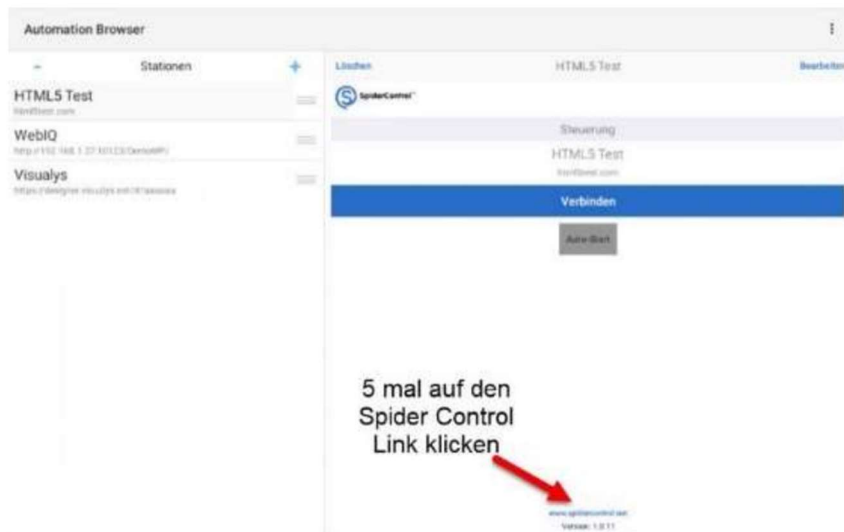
Automation Browser

-
Stationen
+

HTML5 Test
html5test.com

WebIQ
http://192.168.1.27:10123/DemoWP/

Visualys
https://designer.visualys.net/#/aaaaaa

Löschen
HTML5 Test
Bearbeiten

SpiderControl

Steuerung
HTML5 Test
html5test.com

Verbinden

Auto Start

5 mal auf den Spider Control Link klicken

www.spidercontrol.net
Version: 1.0.11